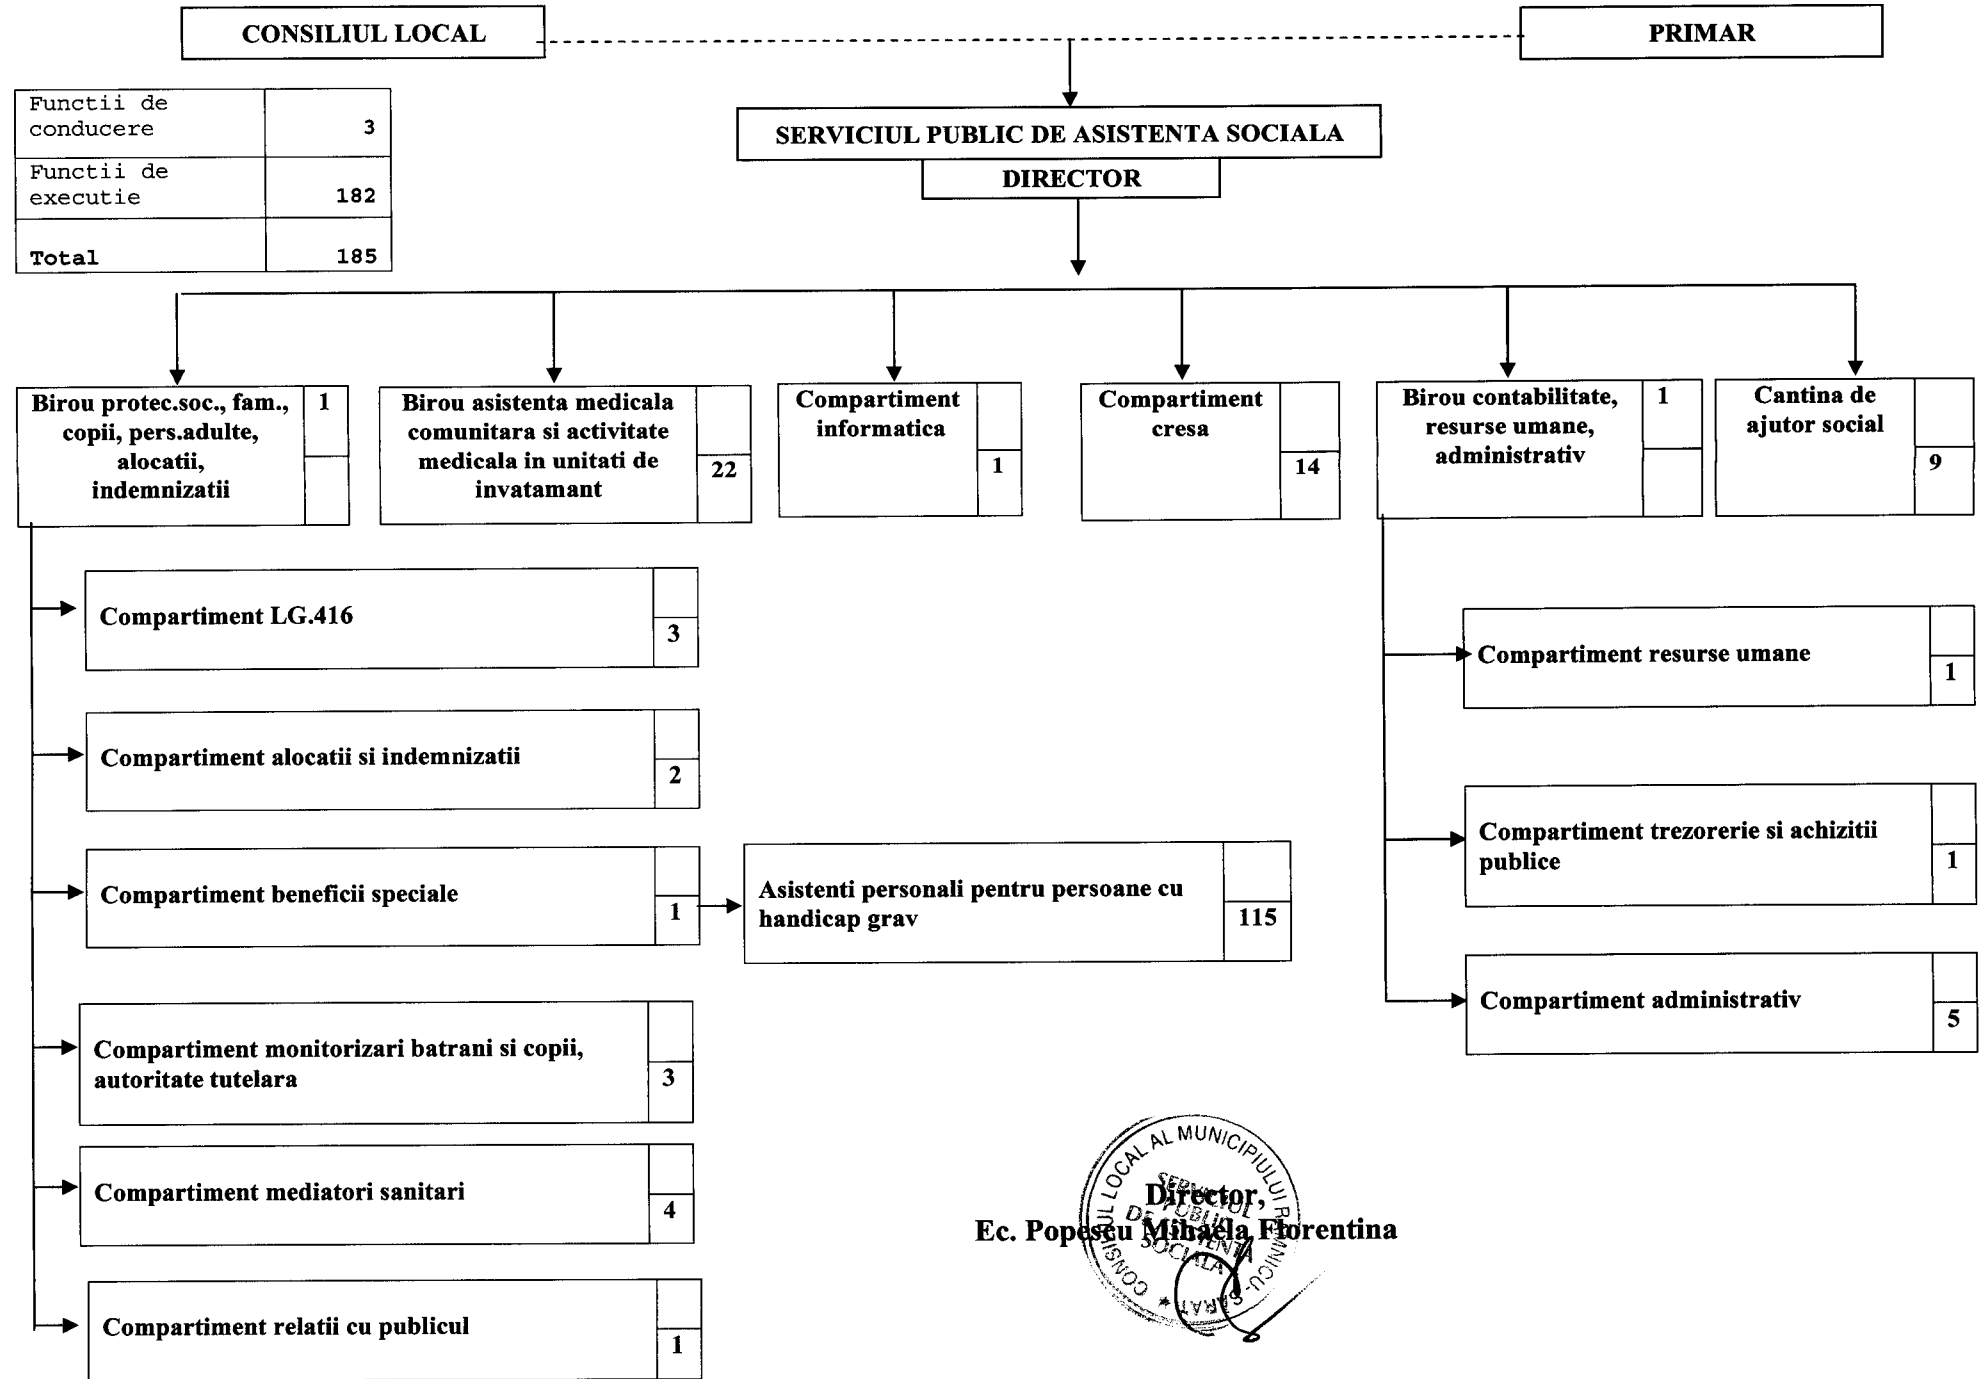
CONSILIUL LOCAL

PRIMAR

| Functii de conducere | 3 |
|---|---|
| Functii de executie | 182 |
| Total | 185 |

SERVICIUL PUBLIC DE ASISTENTA SOCIALA

DIRECTOR

Birou protec.soc., fam., copii, pers.adulte, alocatii, indemnizatii 1

Birou asistenta medicala comunitara si activitate medicala in unitati de invatamant 22

Compartiment informatica 1

Compartiment cresa 14

Birou contabilitate, resurse umane, administrativ 1

Cantina de ajutor social 9

Compartiment LG.416 3

Compartiment alocatii si indemnizatii 2

Compartiment beneficii speciale 1

Asistenti personali pentru persoane cu handicap grav 115

Compartiment monitorizari batrani si copii, autoritate tutelara 3

Compartiment mediatori sanitari 4

Compartiment relatii cu publicul 1

Compartiment resurse umane 1

Compartiment trezorerie si achizitii publice 1

Compartiment administrativ 5

CONSILIUL LOCAL AL MUNICIPIULUI RAMNICU-SARAT SERVICIUL PUBLIC DE ASISTENTA SOCIALA

Director,
Ec. Popescu Mihaela Florentina